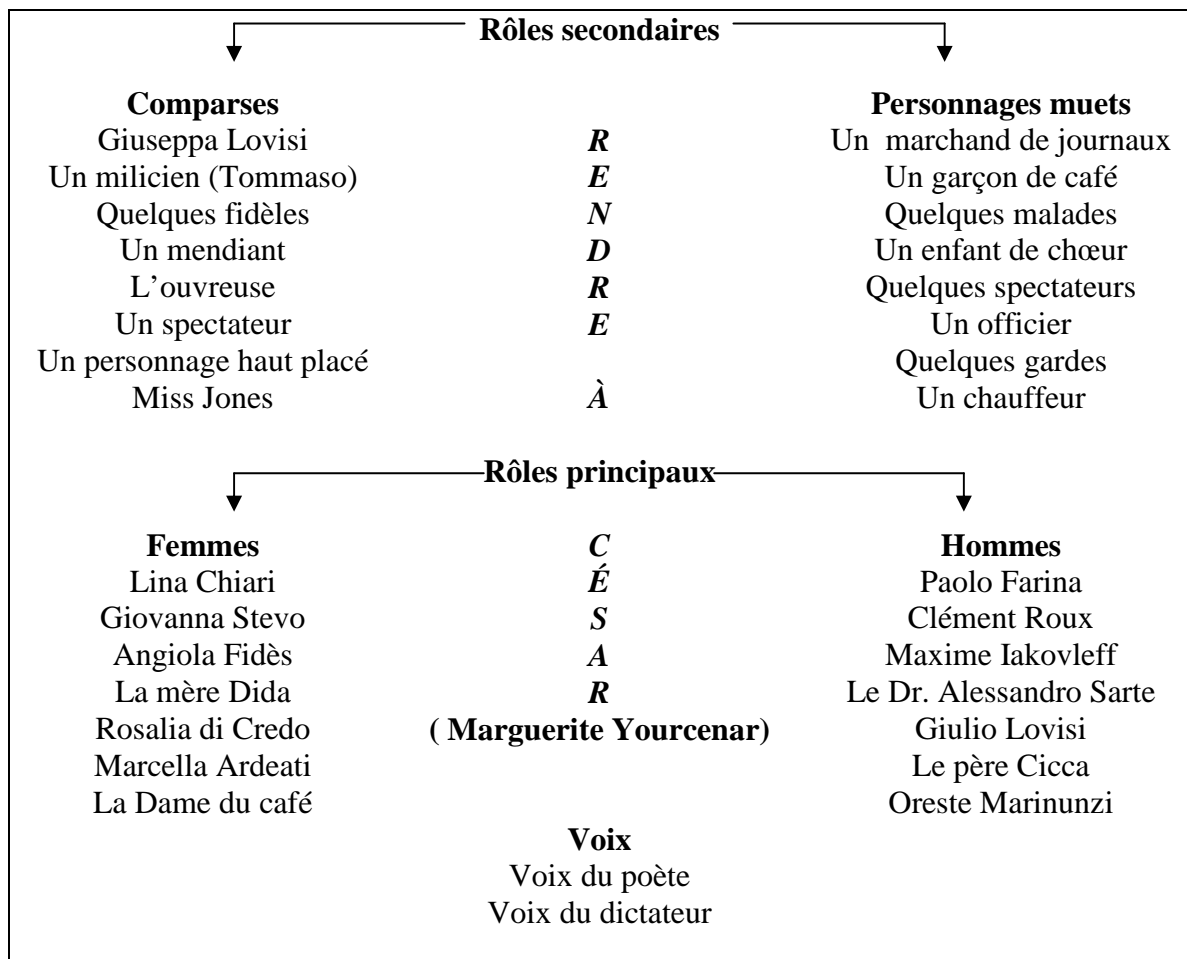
Rôles secondaires

Comparses
Giuseppa Lovisi
Un milicien (Tommaso)
Quelques fidèles
Un mendiant
L'ouvreuse
Un spectateur
Un personnage haut placé
Miss Jones

R
E
N
D
R
E

À

Personnages muets
Un marchand de journaux
Un garçon de café
Quelques malades
Un enfant de chœur
Quelques spectateurs
Un officier
Quelques gardes
Un chauffeur

Rôles principaux

Femmes
Lina Chiari
Giovanna Stevo
Angiola Fidès
La mère Dida
Rosalia di Credo
Marcella Ardeati
La Dame du café

C
É
S
A
R
( Marguerite Yourcenar)

Hommes
Paolo Farina
Clément Roux
Maxime Iakovleff
Le Dr. Alessandro Sarte
Giulio Lovisi
Le père Cicca
Oreste Marinunzi

Voix
Voix du poète
Voix du dictateur